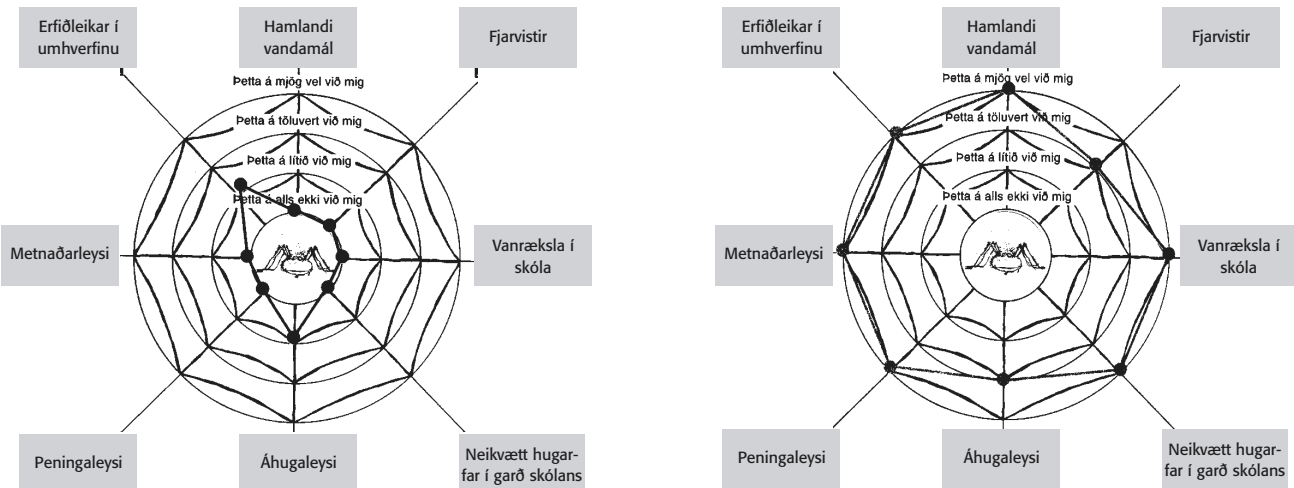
Erfiðleikar í umhverfinu

Hamlandi vandamál

Fjarvistir

Þetta á mjög vel við mig

Þetta á töluvert við mig

Þetta á lítið við mig

Þetta á alls ekki við mig

Metnaðarleysi

Vanræksla í skóla

Peningaleysi

Áhugaleysi

Neikvætt hugarfar í garð skólans

Erfiðleikar í umhverfinu

Hamlandi vandamál

Fjarvistir

Þetta á mjög vel við mig

Þetta á töluvert við mig

Þetta á lítið við mig

Þetta á alls ekki við mig

Metnaðarleysi

Vanræksla í skóla

Peningaleysi

Áhugaleysi

Neikvætt hugarfar í garð skólans